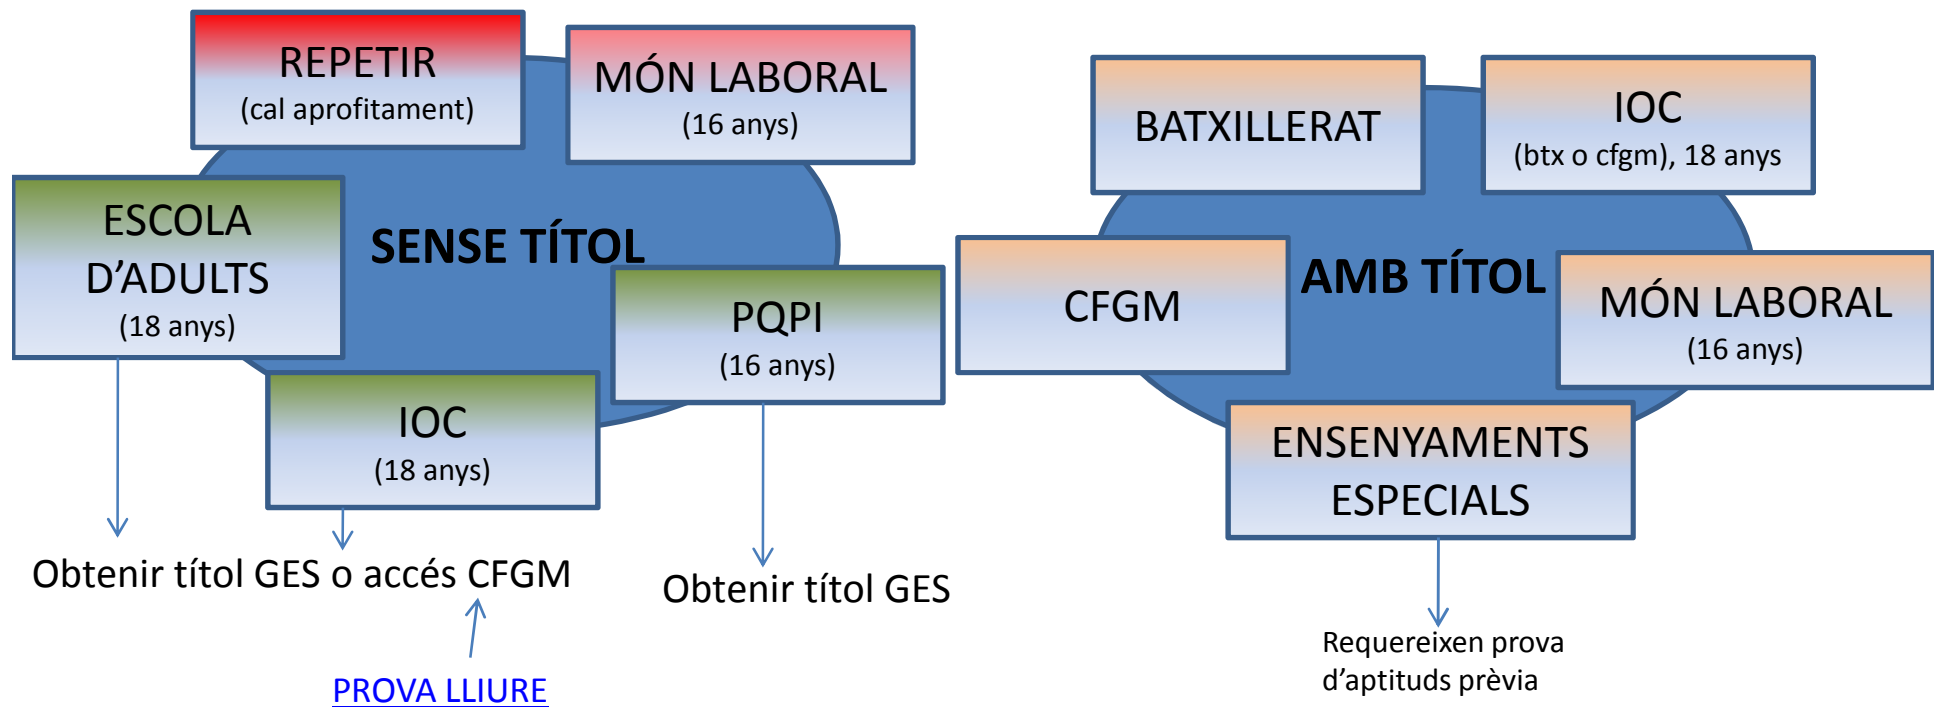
REPETIR
(cal aprofitament)

MÓN LABORAL
(16 anys)

ESCOLA D'ADULTS
(18 anys)

SENSE TÍTOL

PQPI
(16 anys)

IOC
(18 anys)

Obtenir títol GES o accés CFGM

Obtenir títol GES

PROVA LLIURE

BATXILLERAT

IOC
(btx o cfgm), 18 anys

CFGM

AMB TÍTOL

MÓN LABORAL
(16 anys)

ENSENYAMENTS ESPECIALS

Requereixen prova d'aptituds prèvia